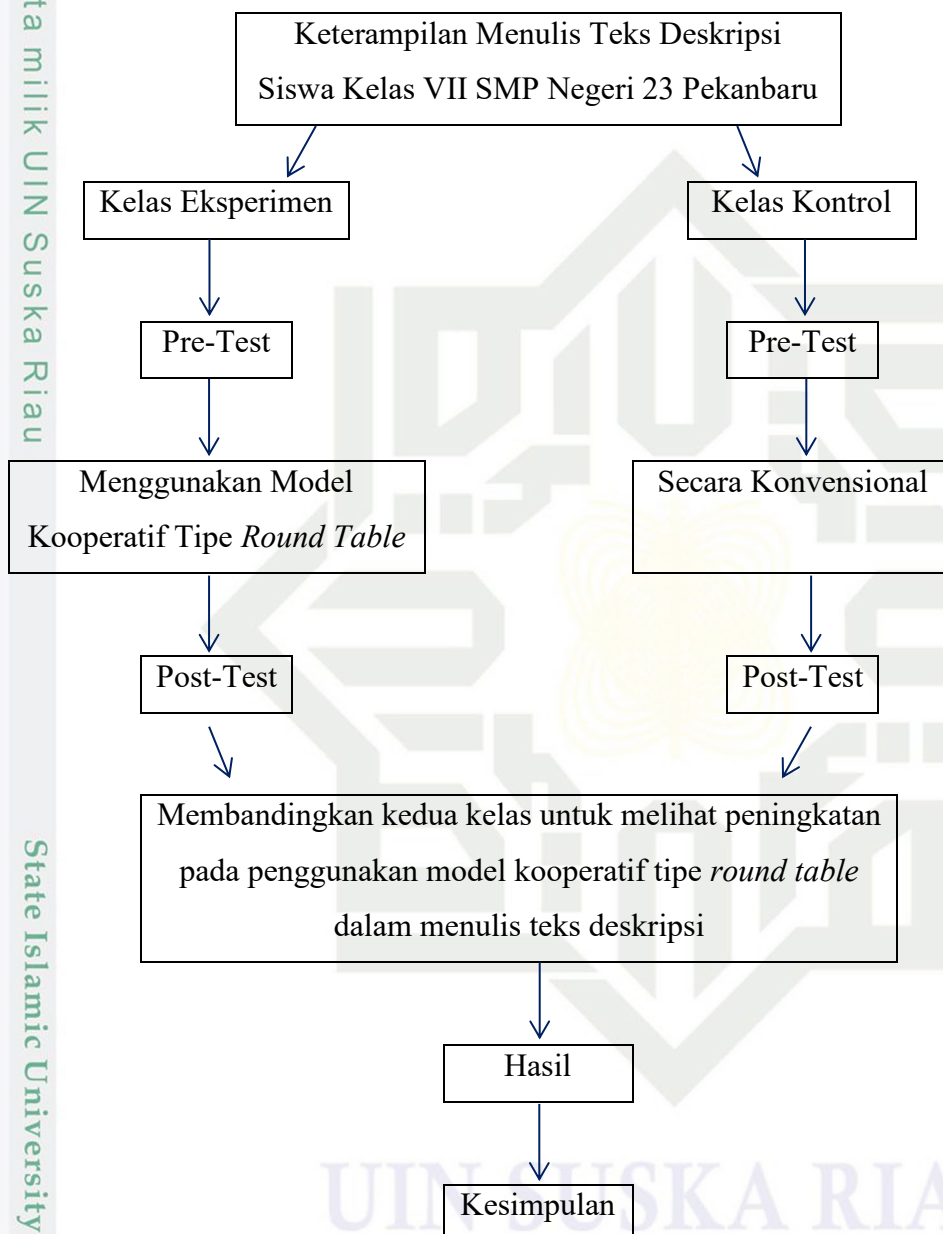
ta milik UIN Suska Riau

State Islamic University

Keterampilan Menulis Teks Deskripsi Siswa Kelas VII SMP Negeri 23 Pekanbaru

Kelas Eksperimen

Kelas Kontrol

Pre-Test

Pre-Test

Menggunakan Model Kooperatif Tipe *Round Table*

Secara Konvensional

Post-Test

Post-Test

Membandingkan kedua kelas untuk melihat peningkatan pada penggunakan model kooperatif tipe *round table* dalam menulis teks deskripsi

Hasil

Kesimpulan

UIN SUSKA RIA